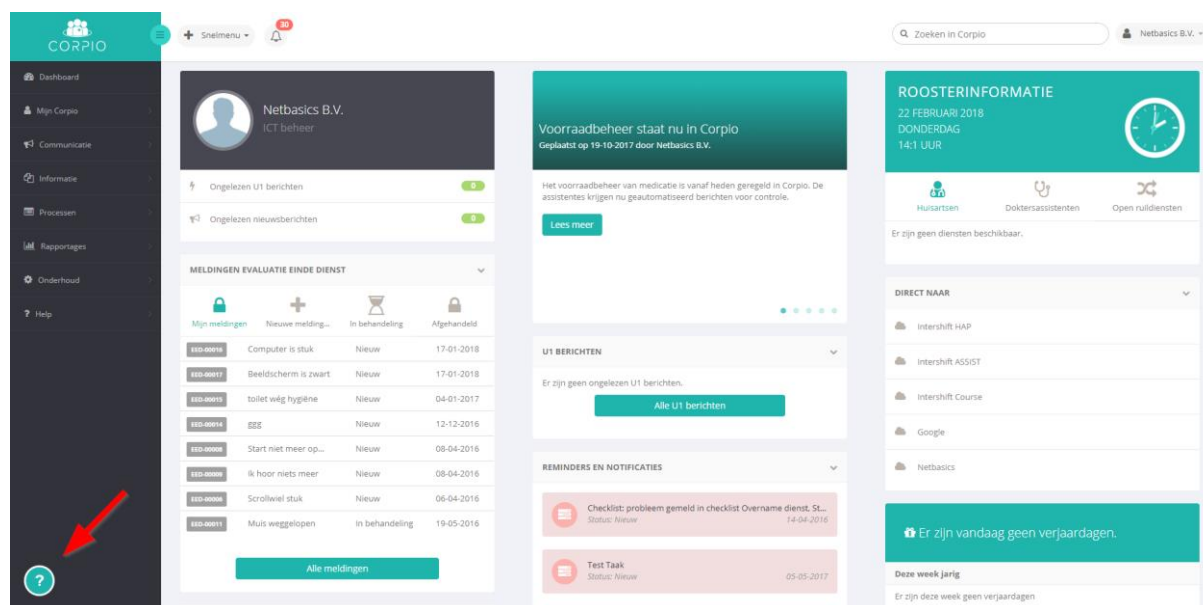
CORPIO

Snelmenu

30

Zoeken in Corpio

Netbasics B.V.

Dashboard
Mijn Corpio
Communicatie
Informatie
Processen
Rapportages
Onderhoud
Help

Netbasics B.V.
ICT beheer

Ongelezen U1 berichten 0
Ongelezen nieuwsberichten 0

MELDINGEN EVALUATIE EINDE DIENST

Mijn meldingen | Nieuwe melding... | In behandeling | Afgehandeld

| | | | |
|---|---|---|---|
| EED-00018 | Computer is stuk | Nieuw | 17-01-2018 |
| EED-00017 | Beeldscherm is zwart | Nieuw | 17-01-2018 |
| EED-00015 | toilet wèg hygiëne | Nieuw | 04-01-2017 |
| EED-00014 | ggg | Nieuw | 12-12-2016 |
| EED-00008 | Start niet meer op... | Nieuw | 08-04-2016 |
| EED-00009 | Ik hoor niets meer | Nieuw | 08-04-2016 |
| EED-00006 | Scrollwiel stuk | Nieuw | 06-04-2016 |
| EED-00011 | Muis weggelopen | In behandeling | 19-05-2016 |

Alle meldingen

Voorraadbeheer staat nu in Corpio
Geplaatst op 19-10-2017 door Netbasics B.V.

Het voorraadbeheer van medicatie is vanaf heden geregeld in Corpio. De assistentes krijgen nu geautomatiseerd berichten voor controle.

Lees meer

U1 BERICHTEN

Er zijn geen ongelezen U1 berichten.

Alle U1 berichten

REMINDERS EN NOTIFICATIES

Checklist: probleem gemeld in checklist Overname dienst. St...
Status: Nieuw 14-04-2016

Test Taak
Status: Nieuw 05-05-2017

ROOSTERINFORMATIE
22 FEBRUARI 2018
DONDERDAG
14:1 UUR

Huisartsen | Doktersassistenten | Open ruildiensten

Er zijn geen diensten beschikbaar.

DIRECT NAAR

Intershift HAP
Intershift ASSIST
Intershift Course
Google
Netbasics

Er zijn vandaag geen verjaardagen.

Deze week jarig
Er zijn deze week geen verjaardagen

?